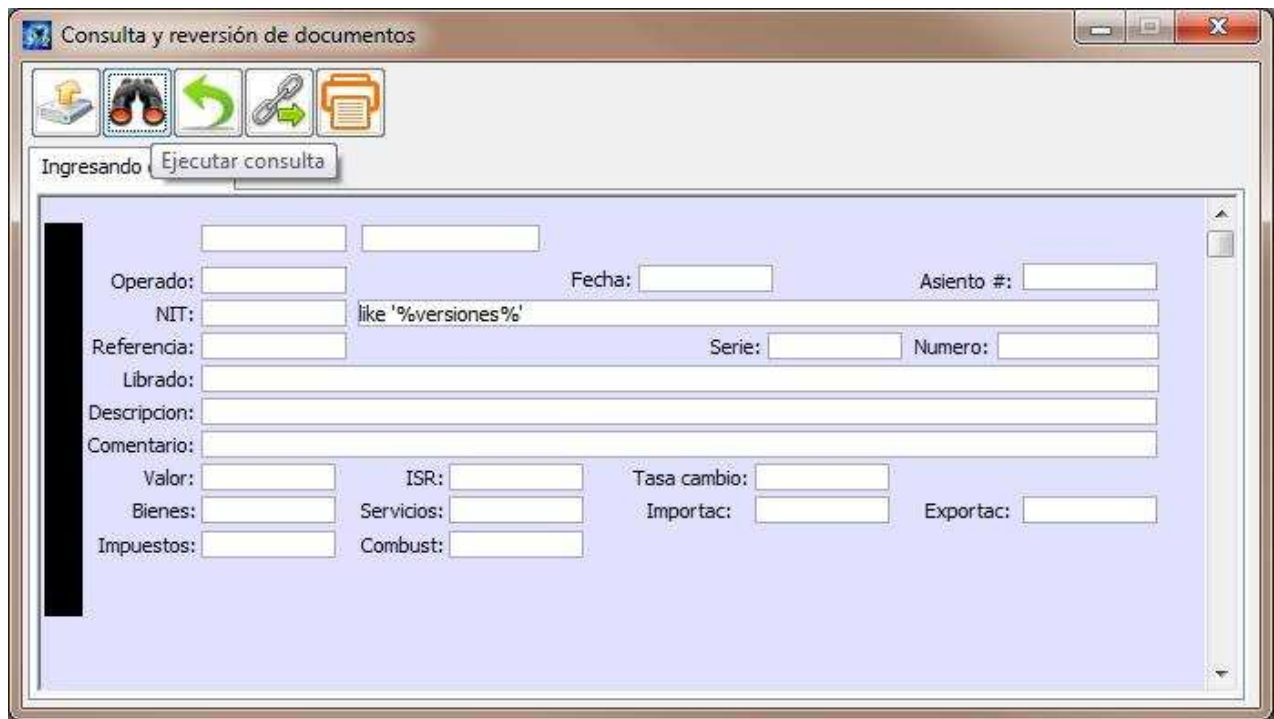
Consulta y reversión de documentos

Ingresando

Ejecutar consulta

Operado:

Fecha:

Asiento #:

NIT:

like '%versiones%'

Referencia:

Serie:

Numero:

Librado:

Descripcion:

Comentario:

Valor:

ISR:

Tasa cambio:

Bienes:

Servicios:

Importac:

Exportac:

Impuestos:

Combust: